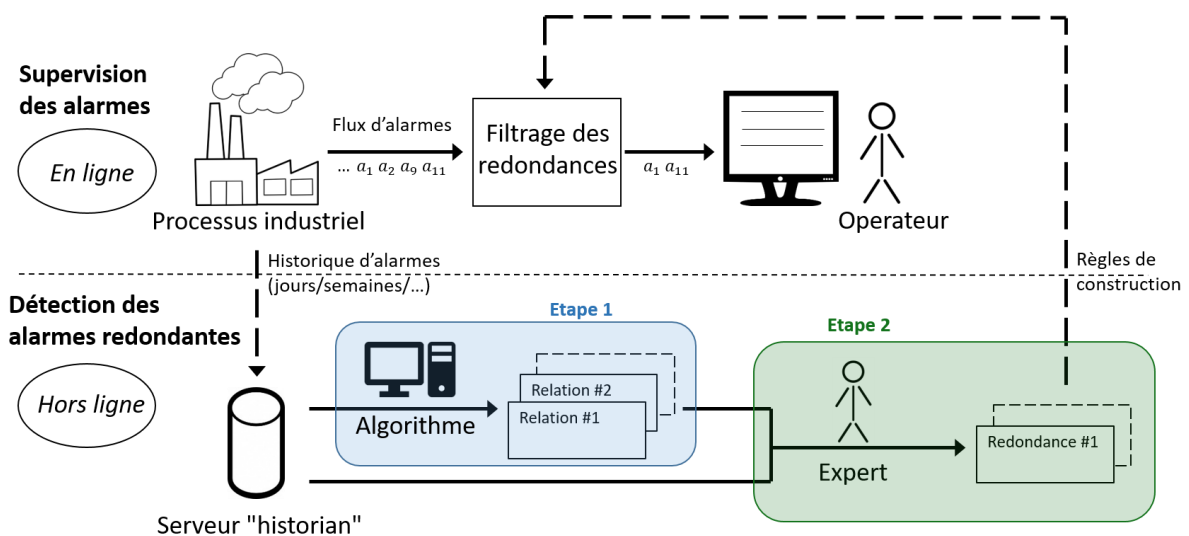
Supervision des alarmes

En ligne

Processus industriel

Flux d’alarmes

… $a_1$ $a_2$ $a_9$ $a_{11}$

Filtrage des redondances

$a_1$ $a_{11}$

Operateur

Historique d’alarmes (jours/semaines/…)

Règles de construction

Détection des alarmes redondantes

Hors ligne

Etape 1

Relation #2

Relation #1

Algorithme

Etape 2

Expert

Redondance #1

Serveur "historian"